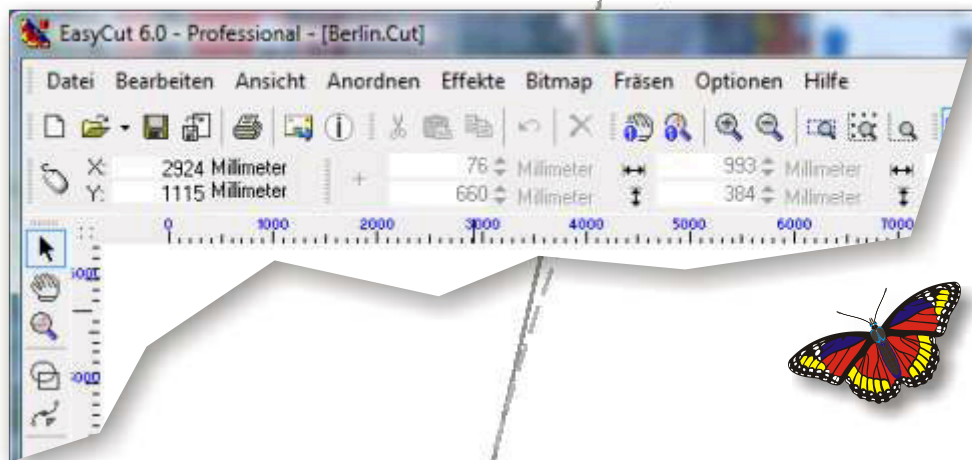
EasyCut 6.0 - Professional - [Berlin.Cut]

Datei Bearbeiten Ansicht Anordnen Effekte Bitmap Fräsen Optionen Hilfe

X: 2924 Millimeter
Y: 1115 Millimeter

76 Millimeter
660 Millimeter

993 Millimeter
384 Millimeter

0 1000 2000 3000 4000 5000 6000 7000

5000

3000